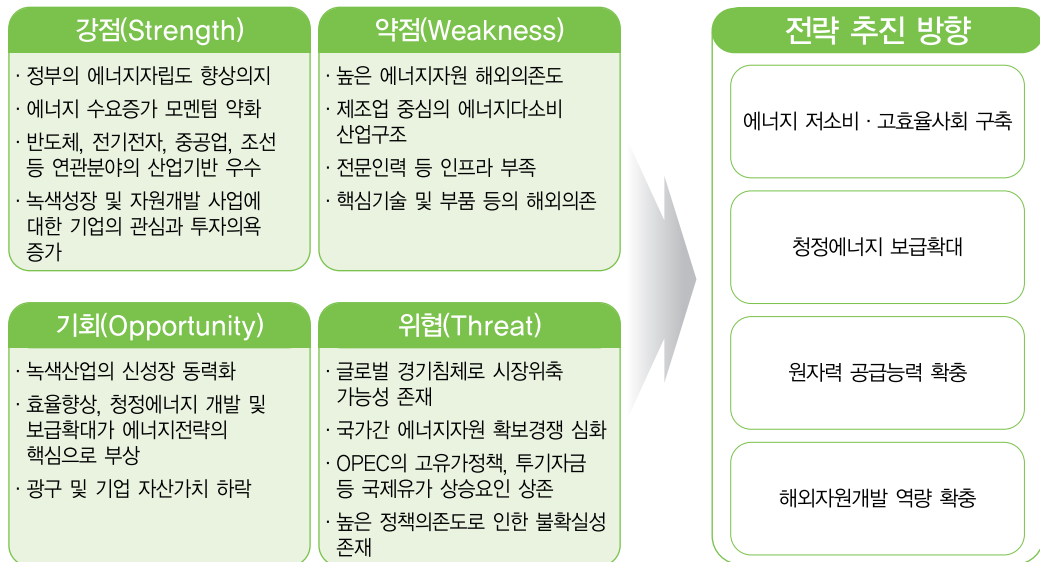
강점(Strength)

· 정부의 에너지자립도 향상의지
· 에너지 수요증가 모멘텀 약화
· 반도체, 전기전자, 중공업, 조선 등 연관분야의 산업기반 우수
· 녹색성장 및 자원개발 사업에 대한 기업의 관심과 투자의욕 증가

약점(Weakness)

· 높은 에너지자원 해외의존도
· 제조업 중심의 에너지다소비 산업구조
· 전문인력 등 인프라 부족
· 핵심기술 및 부품 등의 해외의존

기회(Opportunity)

· 녹색산업의 신성장 동력화
· 효율향상, 청정에너지 개발 및 보급확대가 에너지전략의 핵심으로 부상
· 광구 및 기업 자산가치 하락

위협(Threat)

· 글로벌 경기침체로 시장위축 가능성 존재
· 국가간 에너지자원 확보경쟁 심화
· OPEC의 고유가정책, 투기자금 등 국제유가 상승요인 상존
· 높은 정책의존도로 인한 불확실성 존재

전략 추진 방향

에너지 저소비 · 고효율사회 구축

청정에너지 보급확대

원자력 공급능력 확충

해외자원개발 역량 확충